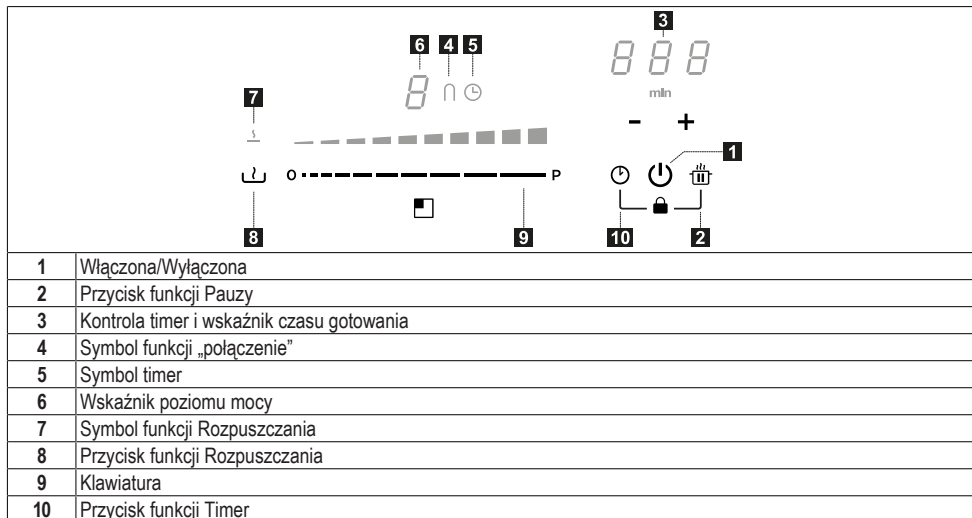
6 4 5
8
7
3
8 8 8
min
- +
1
O P
10 2
8 9

| | |
|---|---|
| **1** | Włączona/Wyłączona |
| **2** | Przycisk funkcji Pauzy |
| **3** | Kontrola timer i wskaźnik czasu gotowania |
| **4** | Symbol funkcji „połączenie" |
| **5** | Symbol timer |
| **6** | Wskaźnik poziomu mocy |
| **7** | Symbol funkcji Rozpuszczania |
| **8** | Przycisk funkcji Rozpuszczania |
| **9** | Klawiatura |
| **10** | Przycisk funkcji Timer |